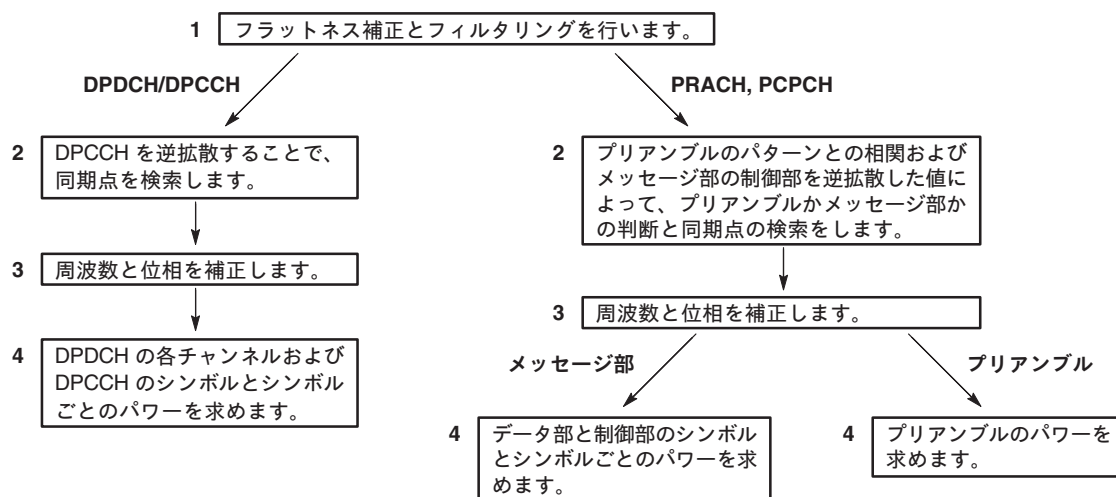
1 フラットネス補正とフィルタリングを行います。

DPDCH/DPCCH

2 DPCCH を逆拡散することで、同期点を検索します。

3 周波数と位相を補正します。

4 DPDCH の各チャンネルおよび DPCCH のシンボルとシンボルごとのパワーを求めます。

PRACH, PCPCH

2 プリアンブルのパターンとの相関およびメッセージ部の制御部を逆拡散した値によって、プリアンブルかメッセージ部かの判断と同期点の検索をします。

3 周波数と位相を補正します。

メッセージ部

4 データ部と制御部のシンボルとシンボルごとのパワーを求めます。

プリアンブル

4 プリアンブルのパワーを求めます。